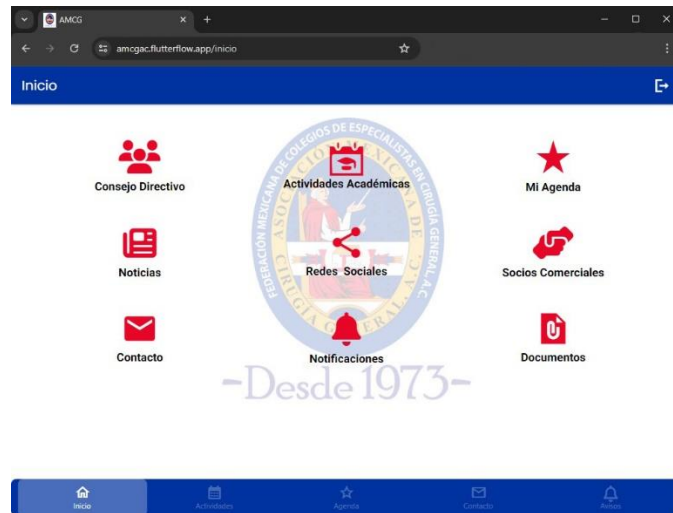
AMCG

amcgac.flutterflow.app/inicio

Inicio

FEDERACIÓN MEXICANA DE COLEGIOS DE ESPECIALISTAS EN CIRUGÍA GENERAL A.C.

ASOCIACIÓN MEXICANA DE CIRUGÍA GENERAL

Consejo Directivo

Actividades Académicas

Mi Agenda

Noticias

Redes Sociales

Socios Comerciales

Contacto

Notificaciones

Documentos

-Desde 1973-

Inicio

Actividades

Agenda

Contacto

Avisos